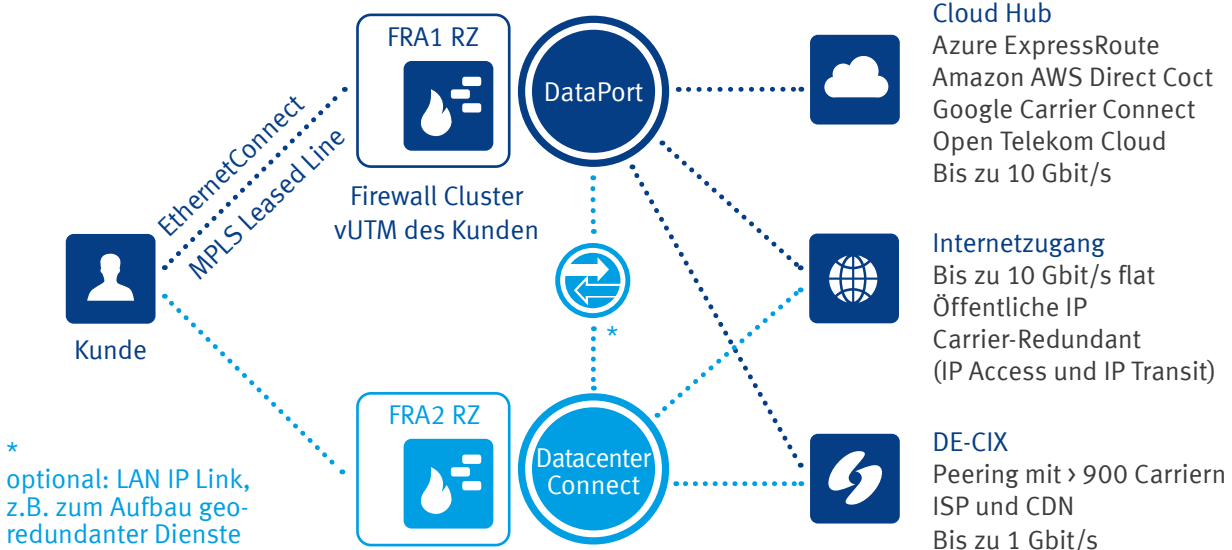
FRA1 RZ

DataPort

Cloud Hub
Azure ExpressRoute
Amazon AWS Direct Coct
Google Carrier Connect
Open Telekom Cloud
Bis zu 10 Gbit/s

EthernetConnect
MPLS Leased Line

Firewall Cluster
vUTM des Kunden

Internetzugang
Bis zu 10 Gbit/s flat
Öffentliche IP
Carrier-Redundant
(IP Access und IP Transit)

Kunde

*

*
optional: LAN IP Link, z.B. zum Aufbau georedundanter Dienste

FRA2 RZ

Datacenter Connect

DE-CIX
Peering mit › 900 Carriern
ISP und CDN
Bis zu 1 Gbit/s